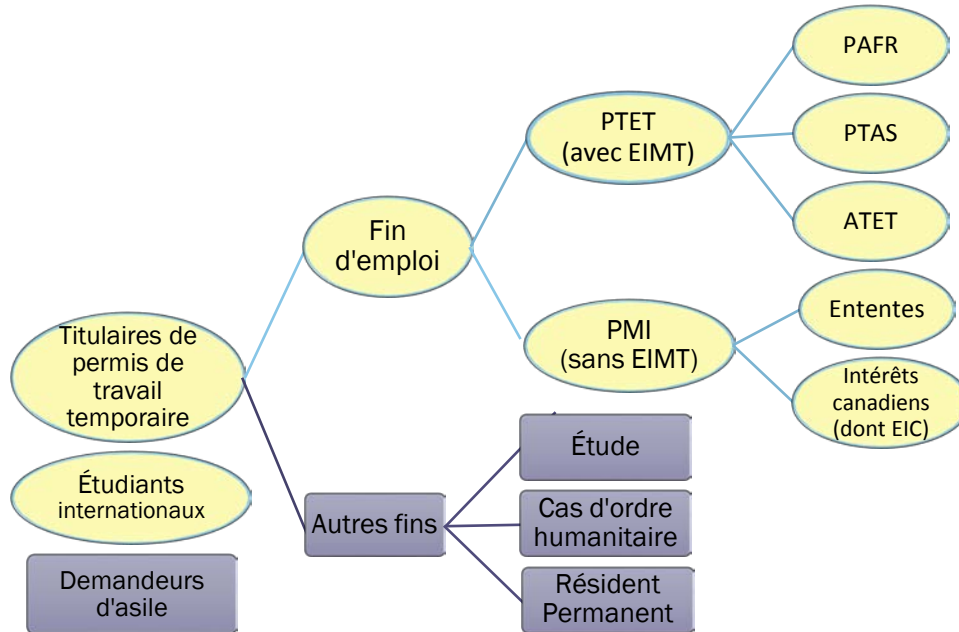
Titulaires de permis de travail temporaire

Fin d'emploi

PTET (avec EIMT)

PAFR

PTAS

ATET

PMI (sans EIMT)

Ententes

Intérêts canadiens (dont EIC)

Autres fins

Étude

Cas d'ordre humanitaire

Résident Permanent

Étudiants internationaux

Demandeurs d'asile